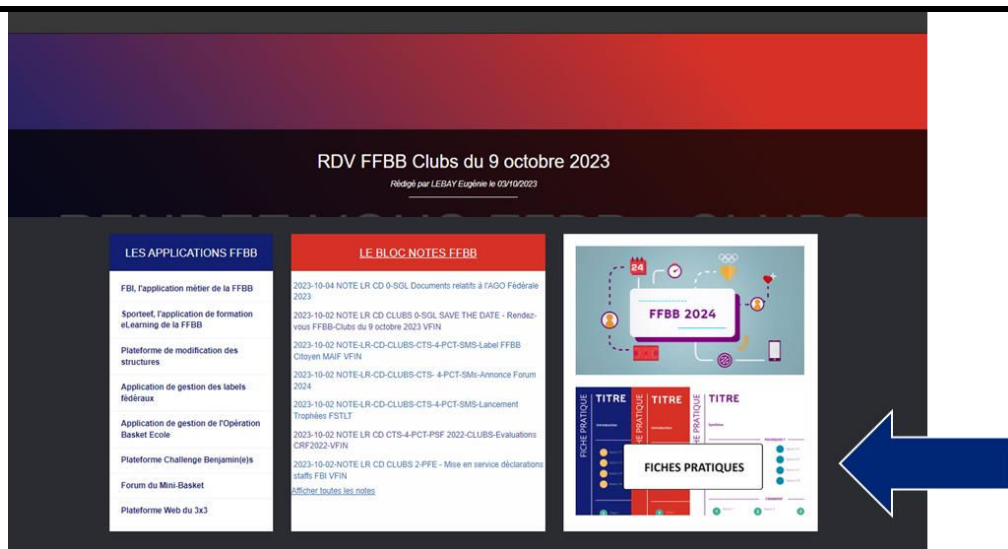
RDV FFBB Clubs du 9 octobre 2023

Rédigé par LEBAY Eugénie le 03/10/2023

LES APPLICATIONS FFBB

FBI, l'application métier de la FFBB

Sporteef, l'application de formation eLearning de la FFBB

Plateforme de modification des structures

Application de gestion des labels fédéraux

Application de gestion de l'Opération Basket Ecole

Plateforme Challenge Benjamin(e)s

Forum du Mini-Basket

Plateforme Web du 3x3

LE BLOC NOTES FFBB

2023-10-04 NOTE LR CD 0-SGL Documents relatifs à l'AGO Fédérale 2023

2023-10-02 NOTE LR CD CLUBS 0-SGL SAVE THE DATE - Rendez-vous FFBB-Clubs du 9 octobre 2023 VFIN

2023-10-02 NOTE-LR-CD-CLUBS-CTS-4-PCT-SMS-Label FFBB Citoyen MAIF VFIN

2023-10-02 NOTE-LR-CD-CLUBS-CTS- 4-PCT-SMs-Annonce Forum 2024

2023-10-02 NOTE-LR-CD-CLUBS-CTS-4-PCT-SMS-Lancement Trophées FSTLT

2023-10-02 NOTE LR CD CTS-4-PCT-PSF 2022-CLUBS-Evaluations CRF2022-VFIN

2023-10-02-NOTE LR CD CLUBS 2-PFE - Mise en service déclarations staffs FBI VFIN

Afficher toutes les notes

24

FFBB 2024

FICHE PRATIQUE TITRE

FICHE PRATIQUE TITRE

TITRE

FICHES PRATIQUES